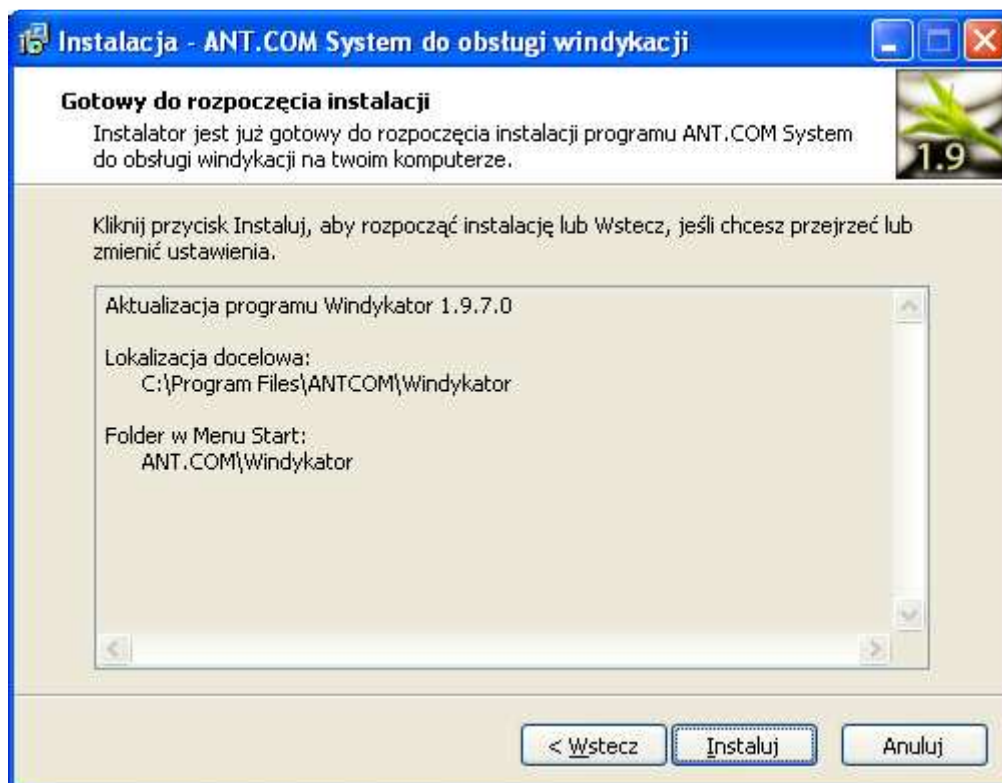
Instalacja - ANT.COM System do obsługi windykacji

Gotowy do rozpoczęcia instalacji
Instalator jest już gotowy do rozpoczęcia instalacji programu ANT.COM System do obsługi windykacji na twoim komputerze.

1.9

Kliknij przycisk Instaluj, aby rozpocząć instalację lub Wstecz, jeśli chcesz przejrzeć lub zmienić ustawienia.

Aktualizacja programu Windykator 1.9.7.0

Lokalizacja docelowa:
C:\Program Files\ANTCOM\Windykator

Folder w Menu Start:
ANT.COM\Windykator

< Wstecz
Instaluj
Anuluj